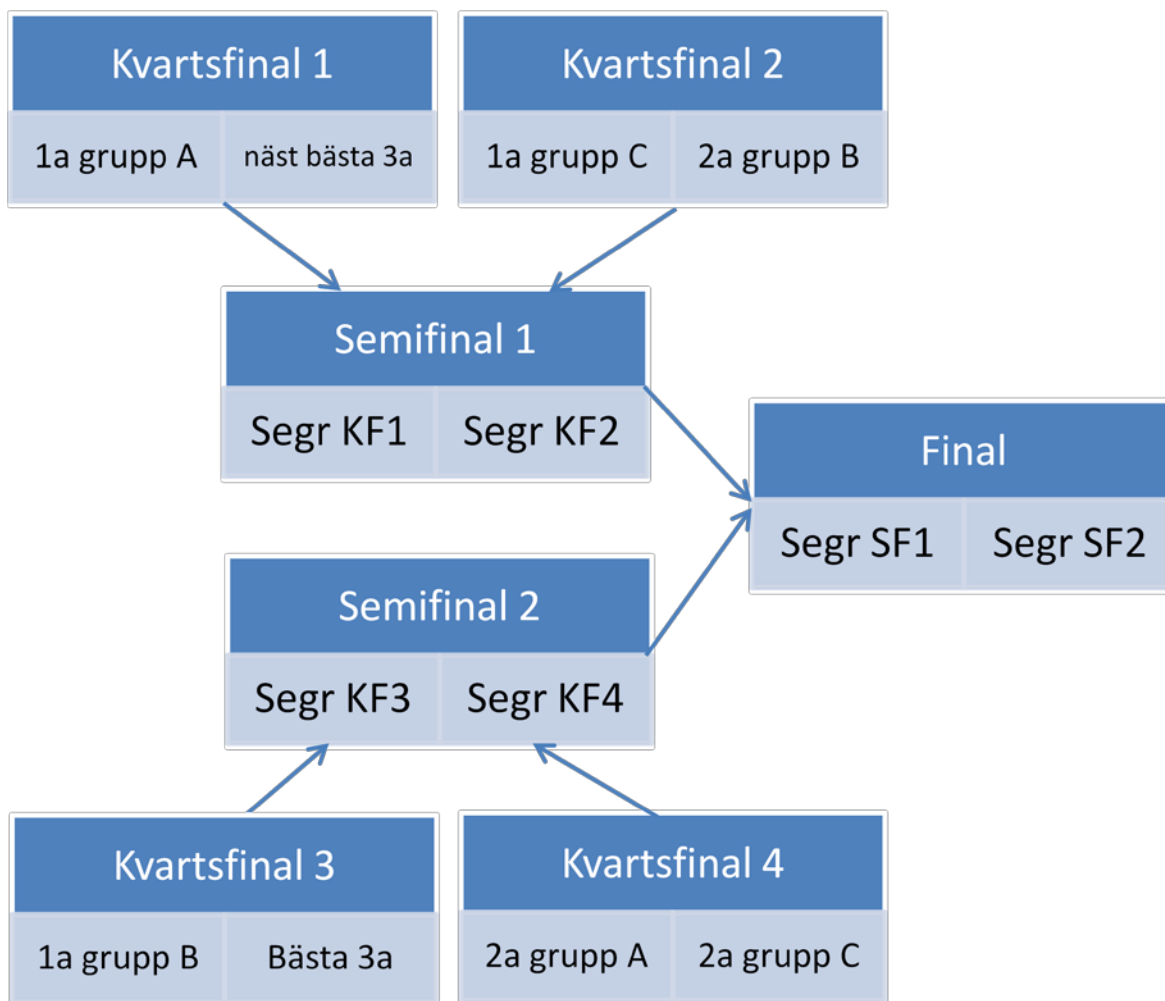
Kvartsfinal 1

| 1a grupp A | näst bästa 3a |
|---|---|

Kvartsfinal 2

| 1a grupp C | 2a grupp B |
|---|---|

Semifinal 1

| Segr KF1 | Segr KF2 |
|---|---|

Final

| Segr SF1 | Segr SF2 |
|---|---|

Semifinal 2

| Segr KF3 | Segr KF4 |
|---|---|

Kvartsfinal 3

| 1a grupp B | Bästa 3a |
|---|---|

Kvartsfinal 4

| 2a grupp A | 2a grupp C |
|---|---|